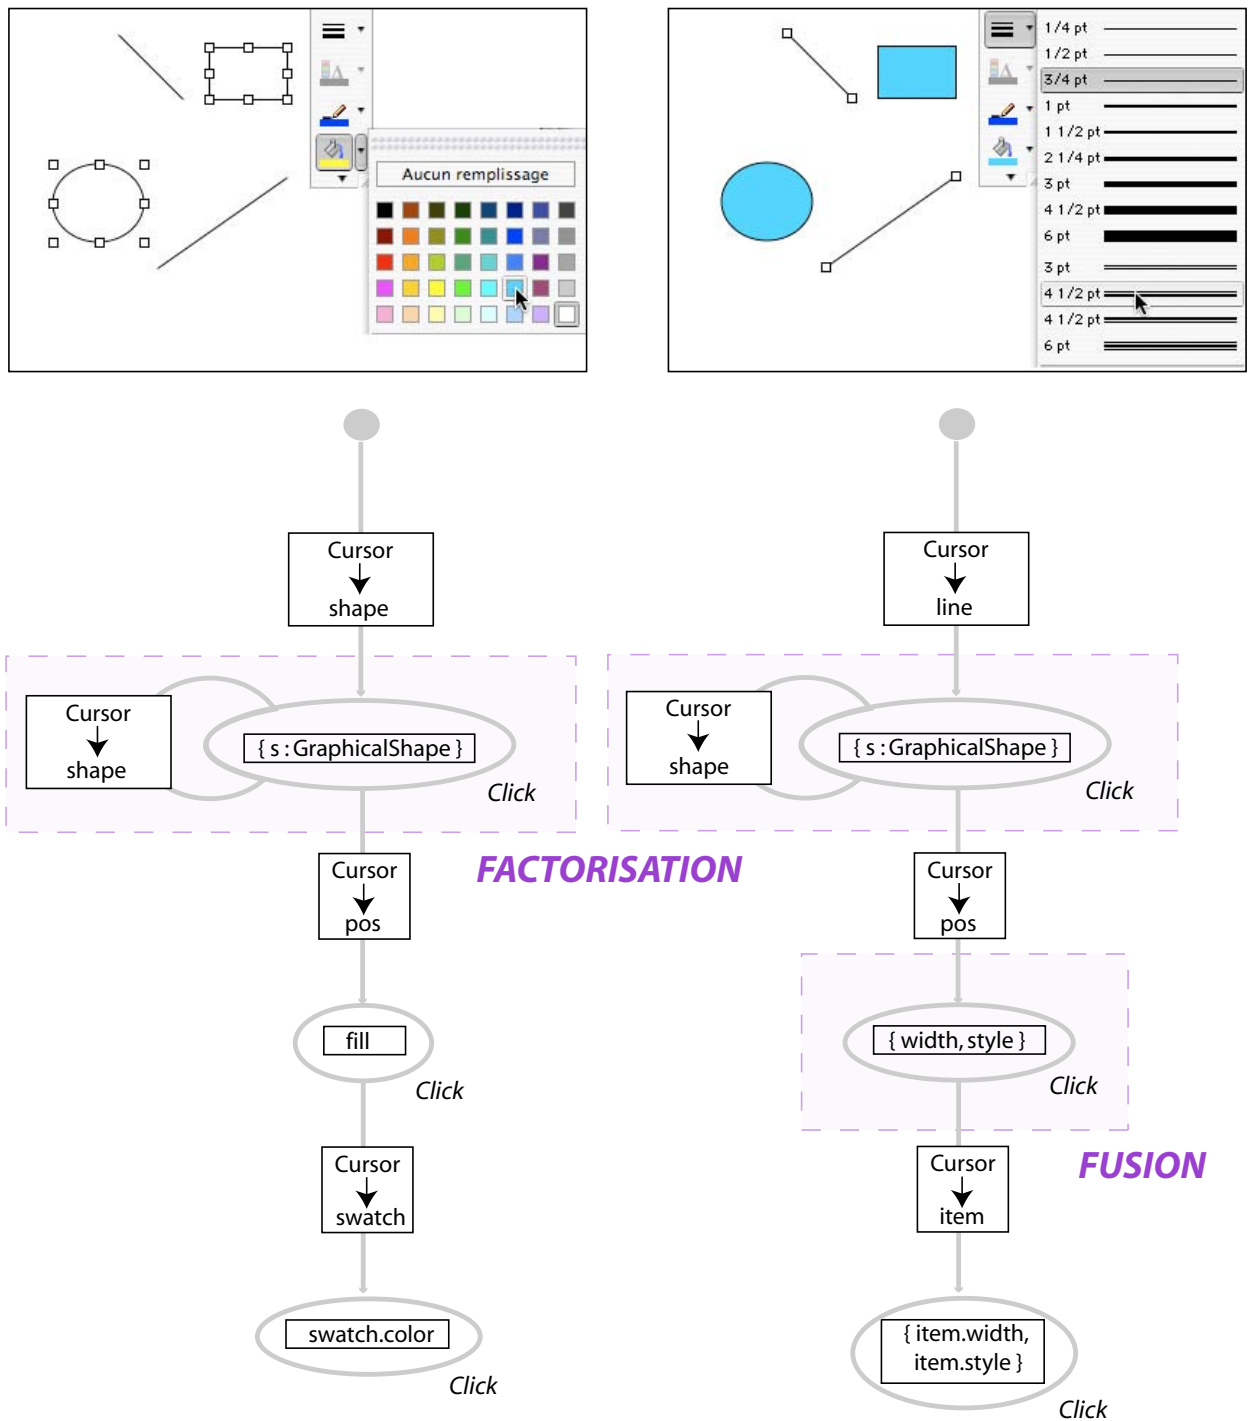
Aucun remplissage

1/4 pt
1/2 pt
3/4 pt
1 pt
1 1/2 pt
2 1/4 pt
3 pt
4 1/2 pt
6 pt
3 pt
4 1/2 pt
4 1/2 pt
6 pt

Cursor → shape

Cursor → shape

{ s : GraphicalShape }

Click

FACTORISATION

Cursor → pos

fill

Click

Cursor → swatch

swatch.color

Click

Cursor → line

Cursor → shape

{ s : GraphicalShape }

Click

Cursor → pos

{ width, style }

Click

FUSION

Cursor → item

{ item.width, item.style }

Click